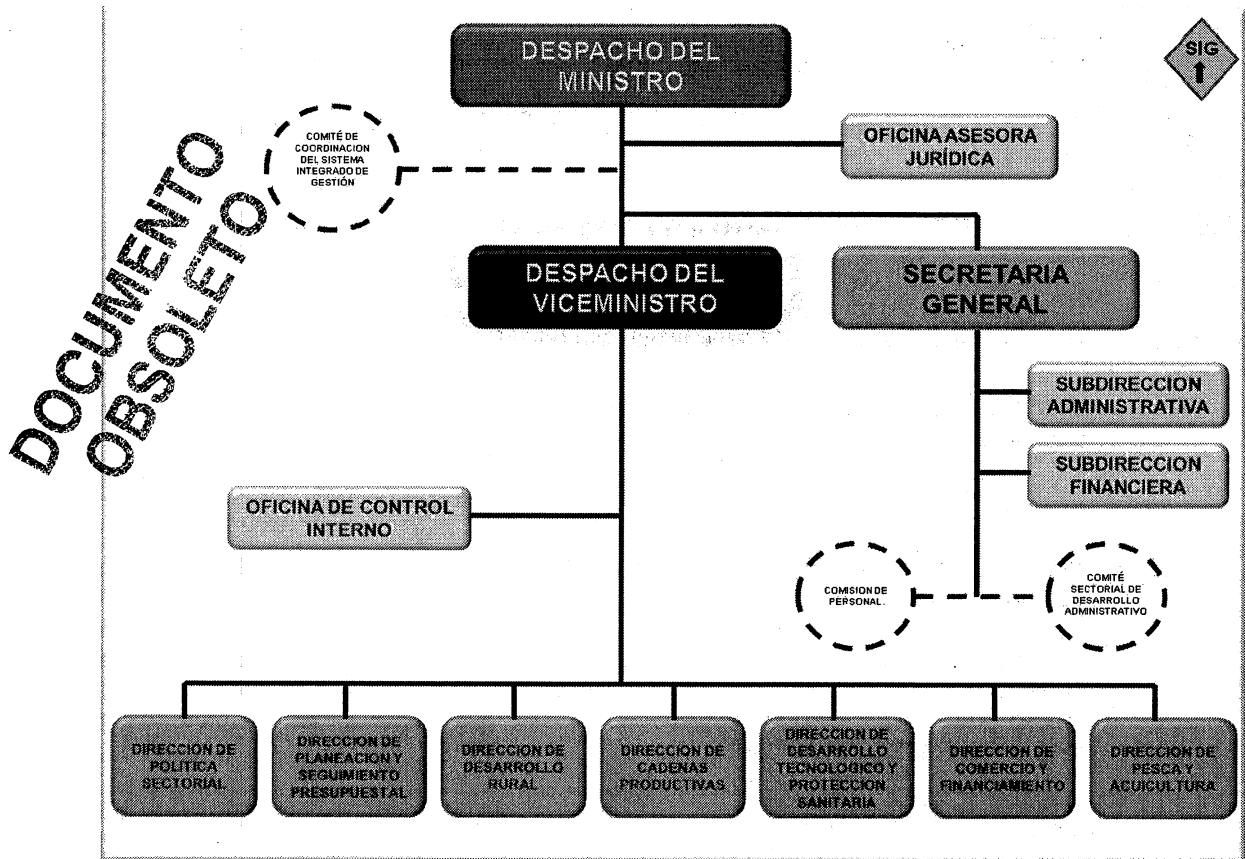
DESPACHO DEL MINISTRO

SIG

DOCUMENTO OBSOLETO

COMITÉ DE COORDINACION DEL SISTEMA INTEGRADO DE GESTIÓN

OFICINA ASESORA JURÍDICA

DESPACHO DEL VICEMINISTRO

SECRETARIA GENERAL

SUBDIRECCION ADMINISTRATIVA

SUBDIRECCION FINANCIERA

OFICINA DE CONTROL INTERNO

COMISION DE PERSONAL.

COMITÉ SECTORIAL DE DESARROLLO ADMINISTRATIVO

DIRECCION DE POLITICA SECTORIAL

DIRECCION DE PLANEACION Y SEGUIMIENTO PRESUPUESTAL

DIRECCION DE DESARROLLO RURAL

DIRECCION DE CADENAS PRODUCTIVAS

DIRECCION DE DESARROLLO TECNOLOGICO Y PROTECCION SANITARIA

DIRECCION DE COMERCIO Y FINANCIAMIENTO

DIRECCION DE PESCA Y ACUICULTURA